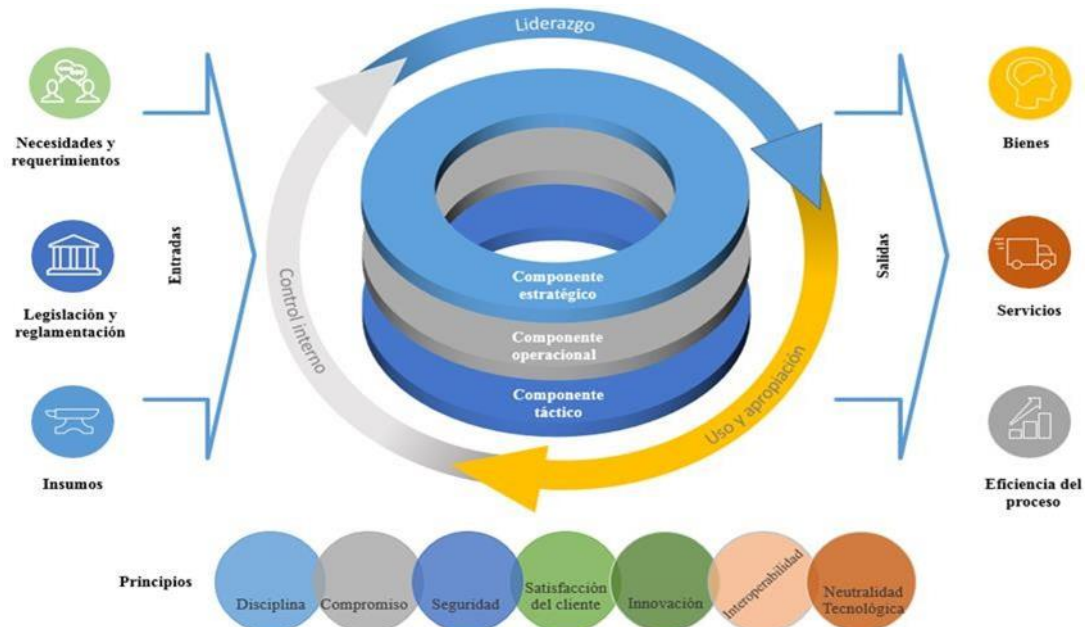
Liderazgo

Necesidades y requerimientos

Legislación y reglamentación

Insumos

Entradas

Control interno

Componente estratégico

Componente operacional

Componente táctico

Uso y apropiación

Salidas

Bienes

Servicios

Eficiencia del proceso

Principios

Disciplina

Compromiso

Seguridad

Satisfacción del cliente

Innovación

Interoperabilidad

Neutralidad Tecnológica